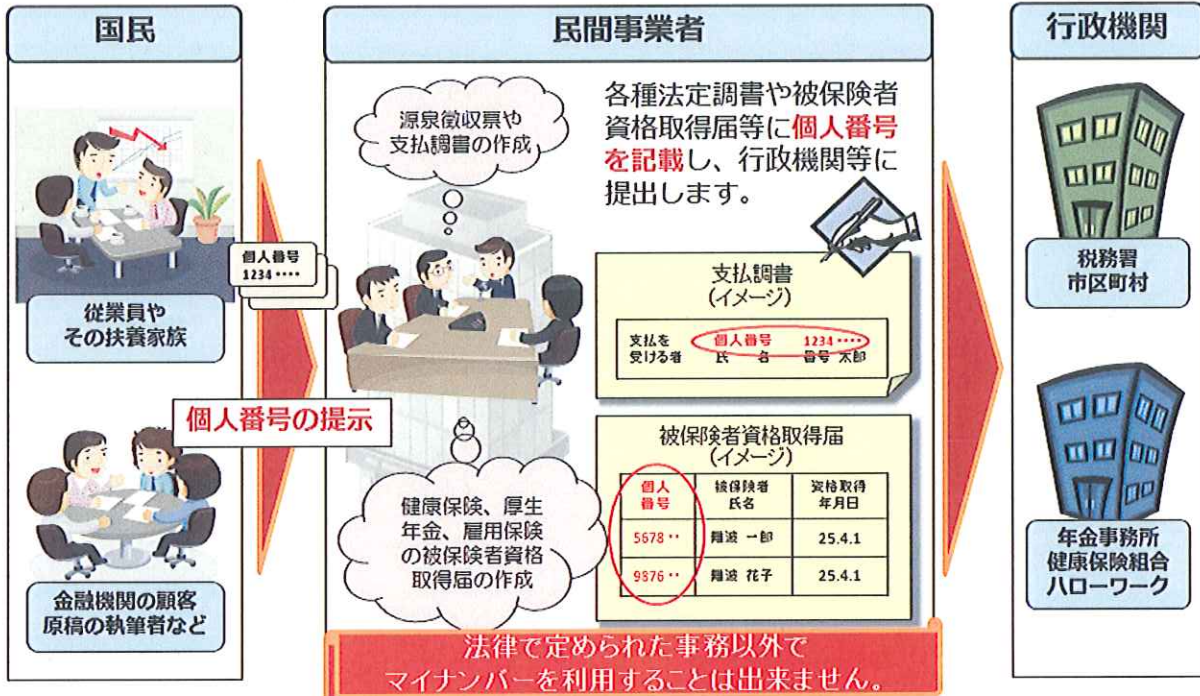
国民

個人番号
1234・・・・

従業員や
その扶養家族

個人番号の提示

金融機関の顧客
原稿の執筆者など

民間事業者

源泉徴収票や
支払調書の作成

各種法定調書や被保険者資格取得届等に個人番号を記載し、行政機関等に提出します。

支払調書
（イメージ）

| 支払を受ける者 | 個人番号 氏名 | 1234・・・・ 番号 太郎 |
|---|---|---|

健康保険、厚生年金、雇用保険の被保険者資格取得届の作成

被保険者資格取得届
（イメージ）

| 個人番号 | 被保険者氏名 | 資格取得年月日 |
|---|---|---|
| 5678・・ | 番波 一郎 | 25.4.1 |
| 9876・・ | 番波 花子 | 25.4.1 |

法律で定められた事務以外で
マイナンバーを利用することは出来ません。

行政機関

税務署
市区町村

年金事務所
健康保険組合
ハローワーク